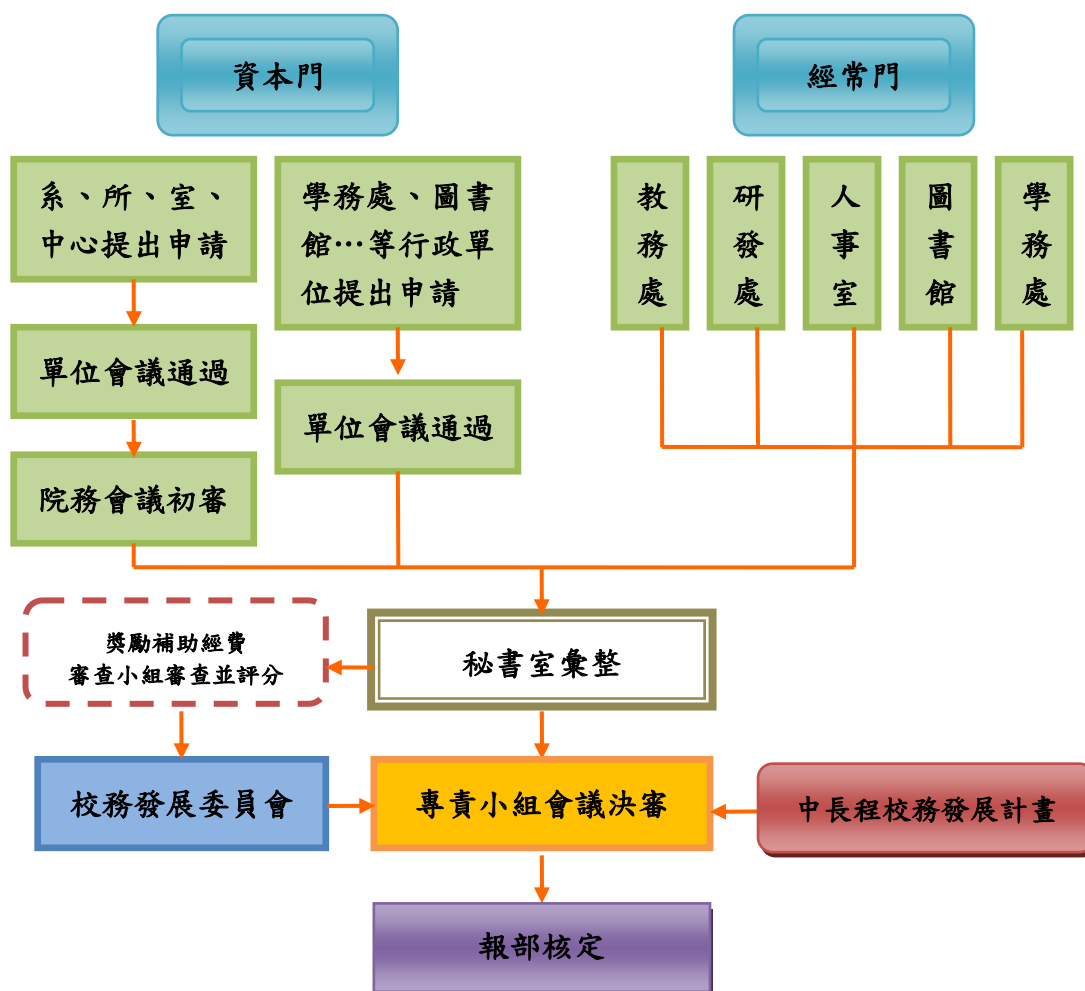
資本門

經常門

系、所、室、中心提出申請

學務處、圖書館…等行政單位提出申請

教務處

研發處

人事室

圖書館

學務處

單位會議通過

單位會議通過

院務會議初審

獎勵補助經費審查小組審查並評分

秘書室彙整

校務發展委員會

專責小組會議決審

中長程校務發展計畫

報部核定